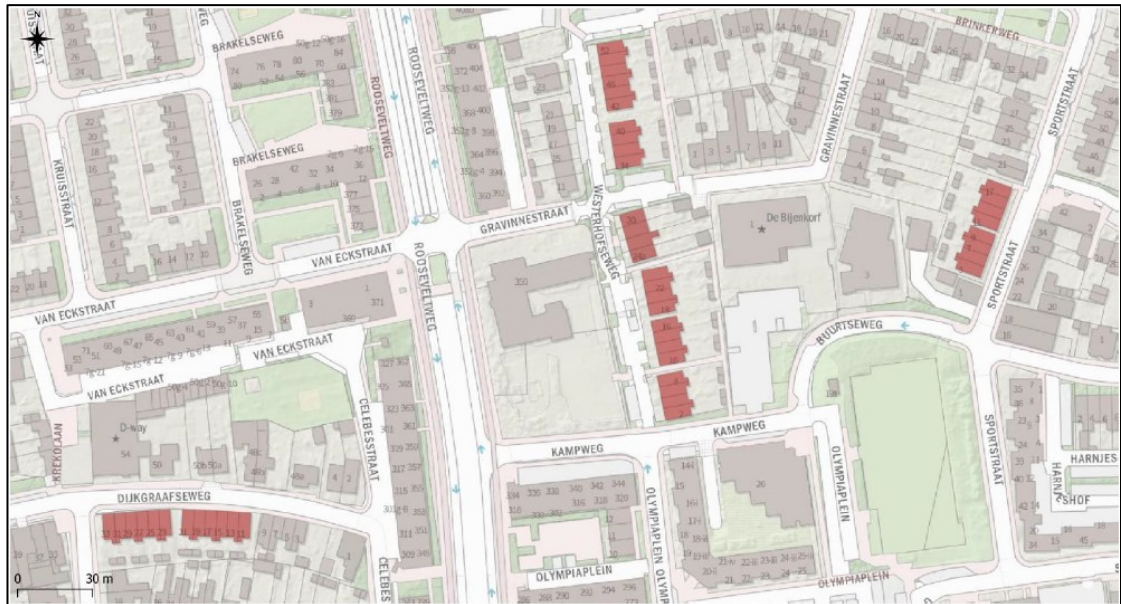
BRINKERWEG
BRAKELSEWEG
ROOSEVELTWEG
ROOSEVELTWEG
GRAVINNESTRAAT
SPORTSTRAAT
KRUISSTRAAT
BRAKELSEWEG
BRAKELSEWEG
GRAVINNESTRAAT
WESTERHOFSEWEG
De Bijenkorf
VAN ECKSTRAAT
VAN ECKSTRAAT
VAN ECKSTRAAT
VAN ECKSTRAAT
ROOSEVELTWEG
SPORTSTRAAT
BUURTSEWEG
CELEBESSTRAAT
D-way
KAMPWEG
KAMPWEG
OLYMPIAPLEIN
SPORTSTRAAT
HARNJES
HOF
DIJKGRAAFSEWEG
OLYMPIAPLEIN
OLYMPIAPLEIN
OLYMPIAPLEIN
CELEBES
0
30 m